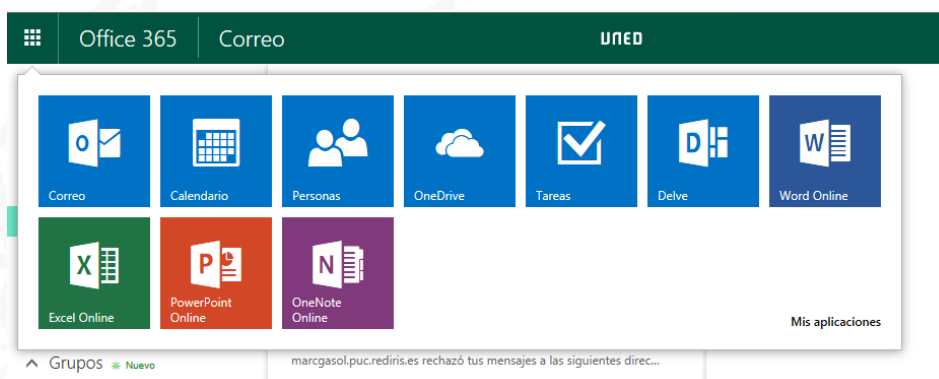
Office 365
Correo
UNED

Correo
Calendario
Personas
OneDrive
Tareas
Delve
Word Online
Excel Online
PowerPoint Online
OneNote Online

Mis aplicaciones

Grupos Nuevo
marcgasol.puc.rediris.es rechazó tus mensajes a las siguientes direc...